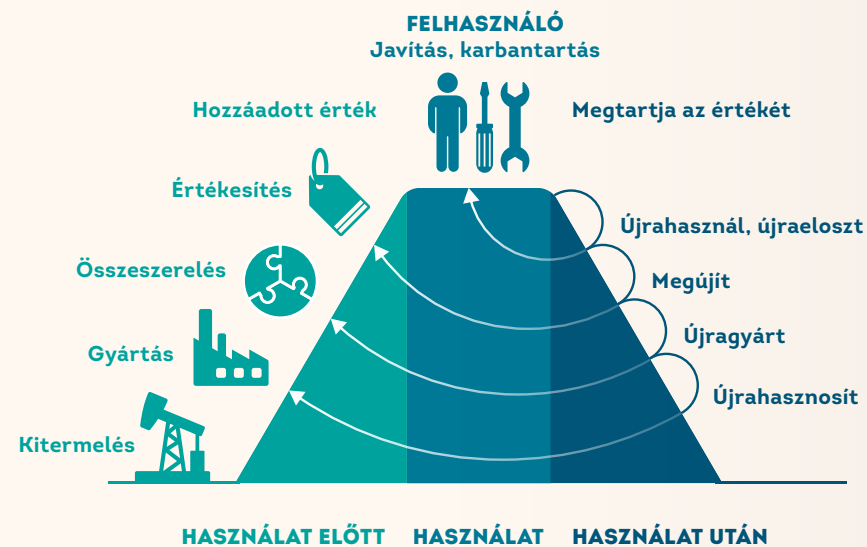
FELHASZNÁLÓ
Javítás, karbantartás

Hozzáadott érték

Megtartja az értékét

Értékesítés

Újrahasznál, újraeloszt

Összeszerelés

Megújít

Újragyárt

Gyártás

Újrahasznosít

Kitermelés

HASZNÁLAT ELŐTT HASZNÁLAT HASZNÁLAT UTÁN